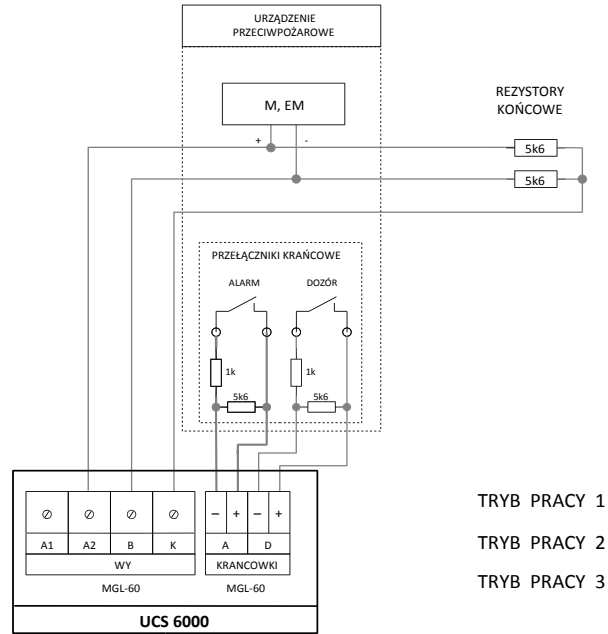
URZĄDZENIE PRZECIWPOŻAROWE

M, EM

REZYSTORY KOŃCOWE

+ -

5k6

5k6

PRZEŁĄCZNIKI KRAŃCOWE

ALARM

DOZÓR

1k

1k

5k6

5k6

| ⊘ | ⊘ | ⊘ | ⊘ |
|---|---|---|---|
| A1 | A2 | B | K |
| WY | | | |
| MGL-60 | | | |

| – | + | – | + |
|---|---|---|---|
| A | | D | |
| KRANCOWKI | | | |
| MGL-60 | | | |

UCS 6000

TRYB PRACY 1

TRYB PRACY 2

TRYB PRACY 3